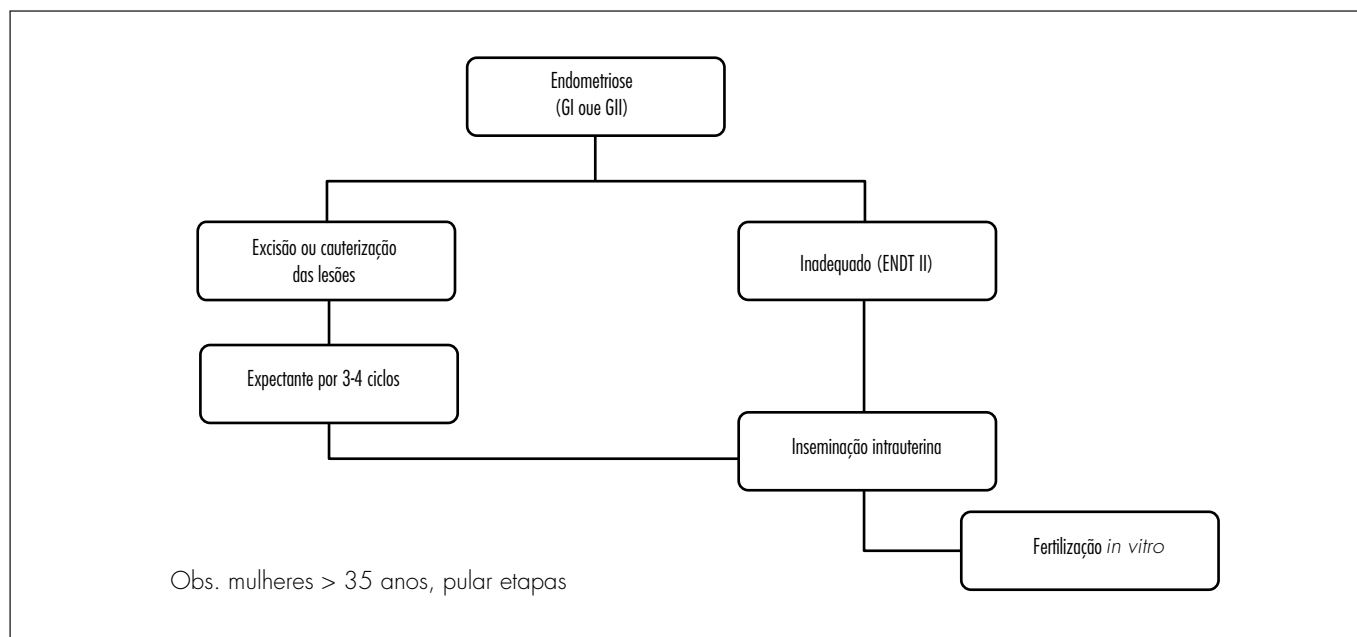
Endometriose
(GI oue GII)

Excisão ou cauterização das lesões

Inadequado (ENDT II)

Expectante por 3-4 ciclos

Inseminação intrauterina

Fertilização *in vitro*

Obs. mulheres > 35 anos, pular etapas